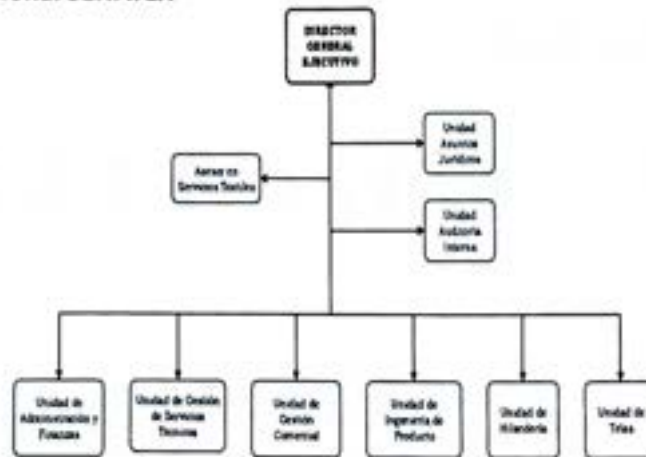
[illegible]

DIRECTOR GENERAL EJECUTIVO

Unidad Asuntos Jurídicos

Asesor en Servicios Textiles

Unidad Auditoría Interna

Unidad de Administración y Finanzas

Unidad de Gestión de Servicios Técnicos

Unidad de Gestión Comercial

Unidad de Ingeniería de Producto

Unidad de Hilandería

Unidad de Telas